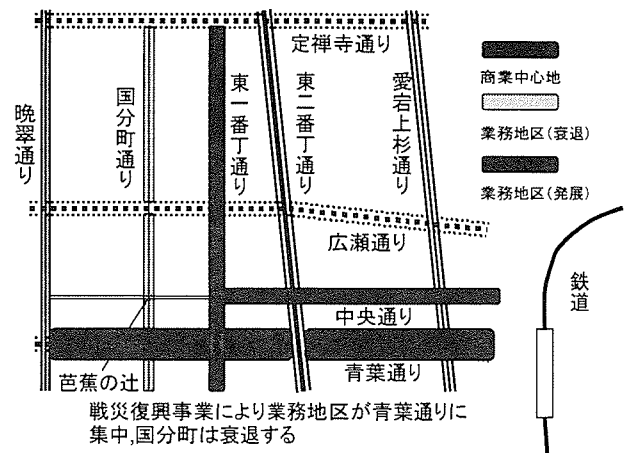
定禅寺通り

商業中心地

業務地区(衰退)

業務地区(発展)

晩翠通り

国分町通り

東一番丁通り

東二番丁通り

愛宕上杉通り

広瀬通り

鉄道

中央通り

芭蕉の辻

青葉通り

戦災復興事業により業務地区が青葉通りに集中,国分町は衰退する